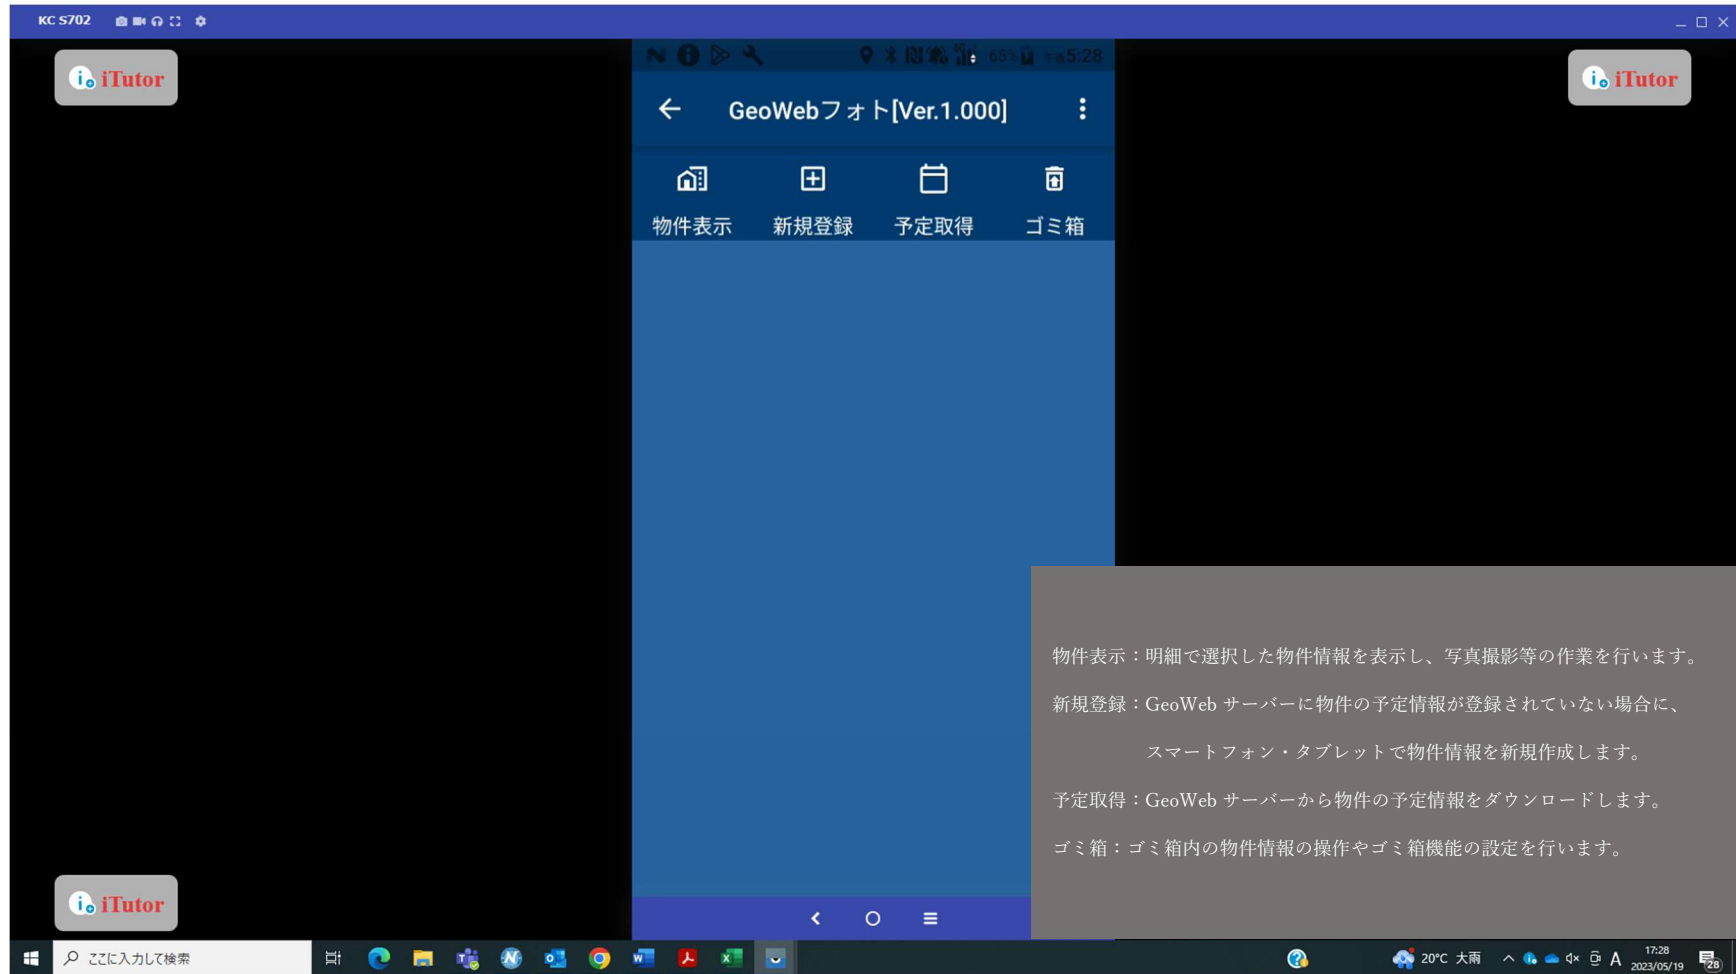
KC S702

iTutor

iTutor

65% 午後5:28

GeoWebフォト[Ver.1.000]

物件表示 新規登録 予定取得 ゴミ箱

物件表示：明細で選択した物件情報を表示し、写真撮影等の作業を行います。

新規登録：GeoWeb サーバーに物件の予定情報が登録されていない場合に、

スマートフォン・タブレットで物件情報を新規作成します。

予定取得：GeoWeb サーバーから物件の予定情報をダウンロードします。

ゴミ箱：ゴミ箱内の物件情報の操作やゴミ箱機能の設定を行います。

iTutor

ここに入力して検索

20°C 大雨 A 17:28 2023/05/19 28